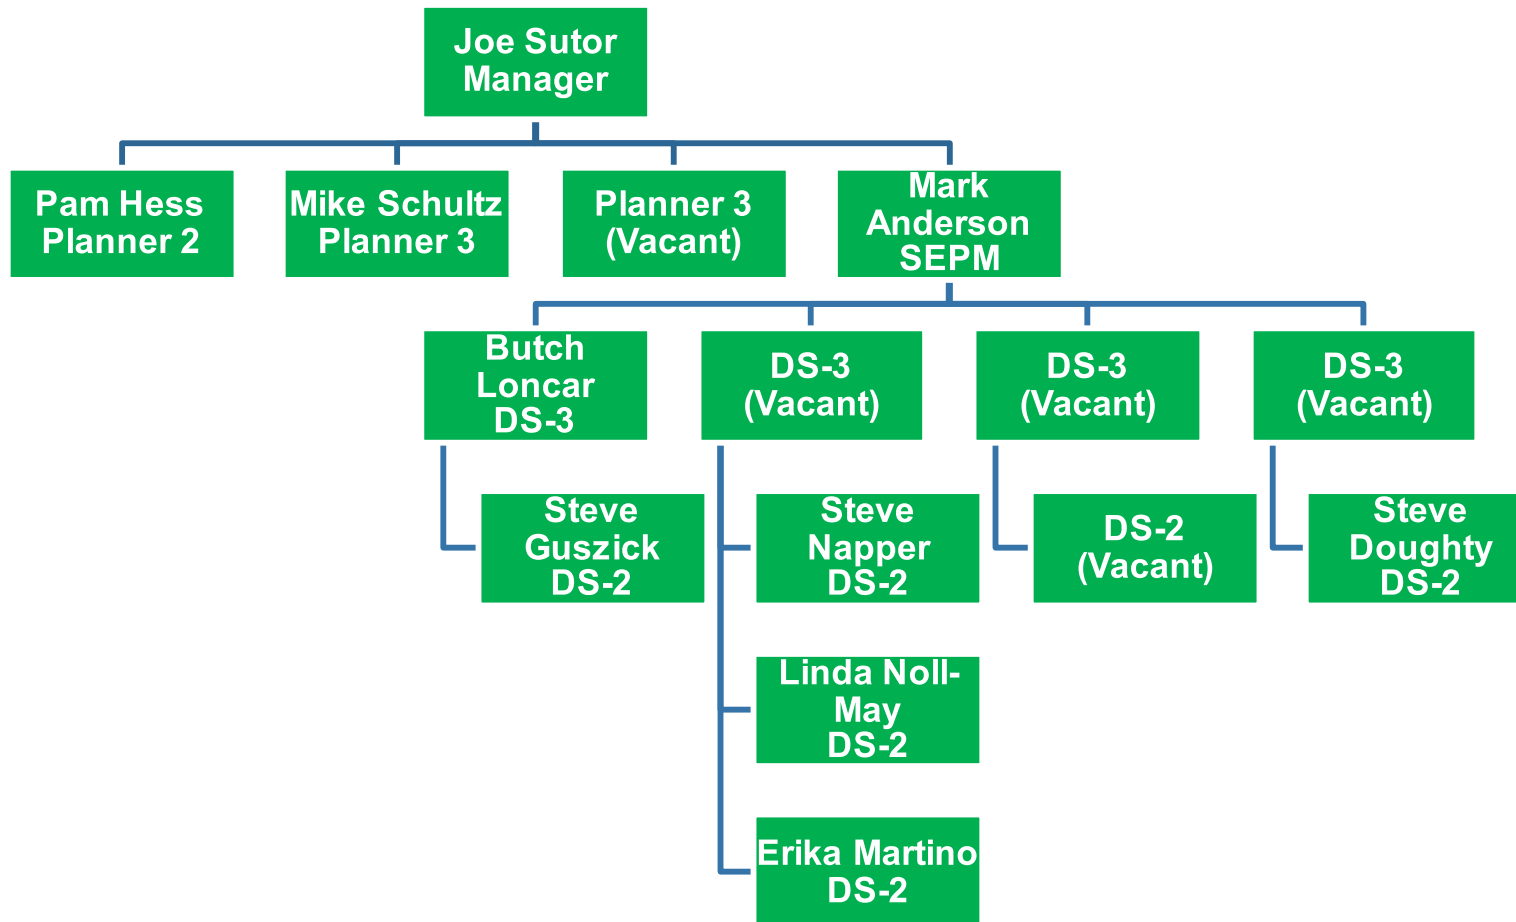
Joe Sutor
Manager

Pam Hess
Planner 2

Mike Schultz
Planner 3

Planner 3
(Vacant)

Mark
Anderson
SEPM

Butch
Loncar
DS-3

DS-3
(Vacant)

DS-3
(Vacant)

DS-3
(Vacant)

Steve
Guszick
DS-2

Steve
Napper
DS-2

DS-2
(Vacant)

Steve
Doughty
DS-2

Linda Noll-May
DS-2

Erika Martino
DS-2